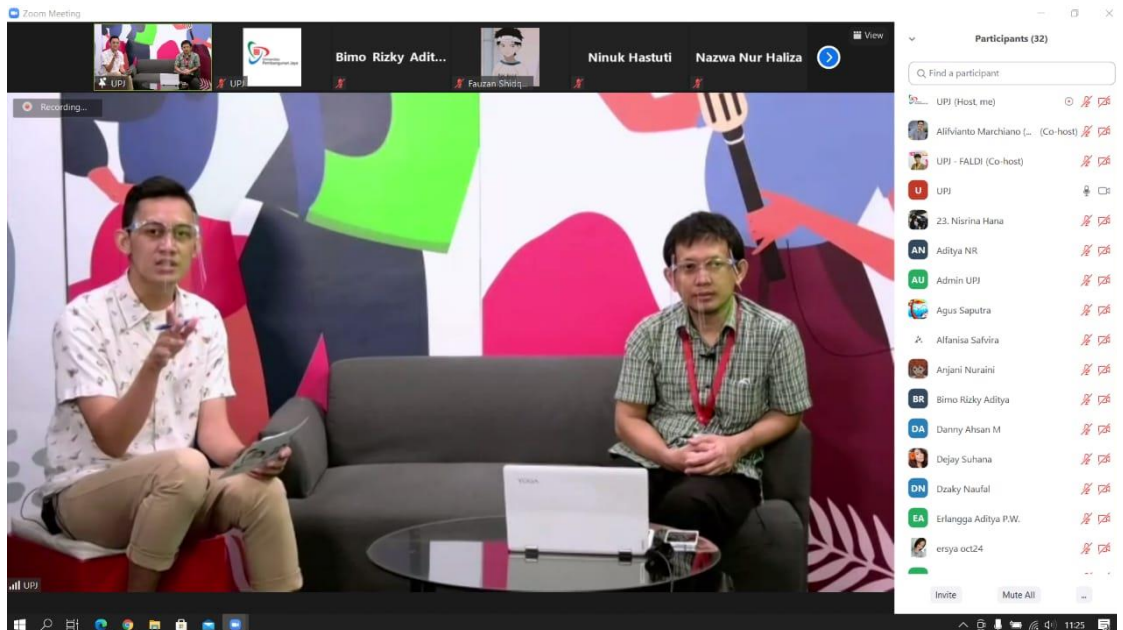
Zoom Meeting

UPJ

UPJ

Bimo Rizky Adit...

Fauzan Shidq...

Ninuk Hastuti

Nazwa Nur Haliza

View

Recording...

UPJ

Participants (32)

Find a participant

UPJ (Host, me)

Alifvianto Marchiano (... (Co-host)

UPJ - FALDI (Co-host)

U UPJ

23. Nisrina Hana

AN Aditya NR

AU Admin UPJ

Agus Saputra

Alfanisa Safvira

Anjani Nuraini

BR Bimo Rizky Aditya

DA Danny Ahsan M

Dejay Suhana

DN Dzaky Naufal

EA Erlangga Aditya P.W.

ersya oct24

Invite

Mute All

...

11:25